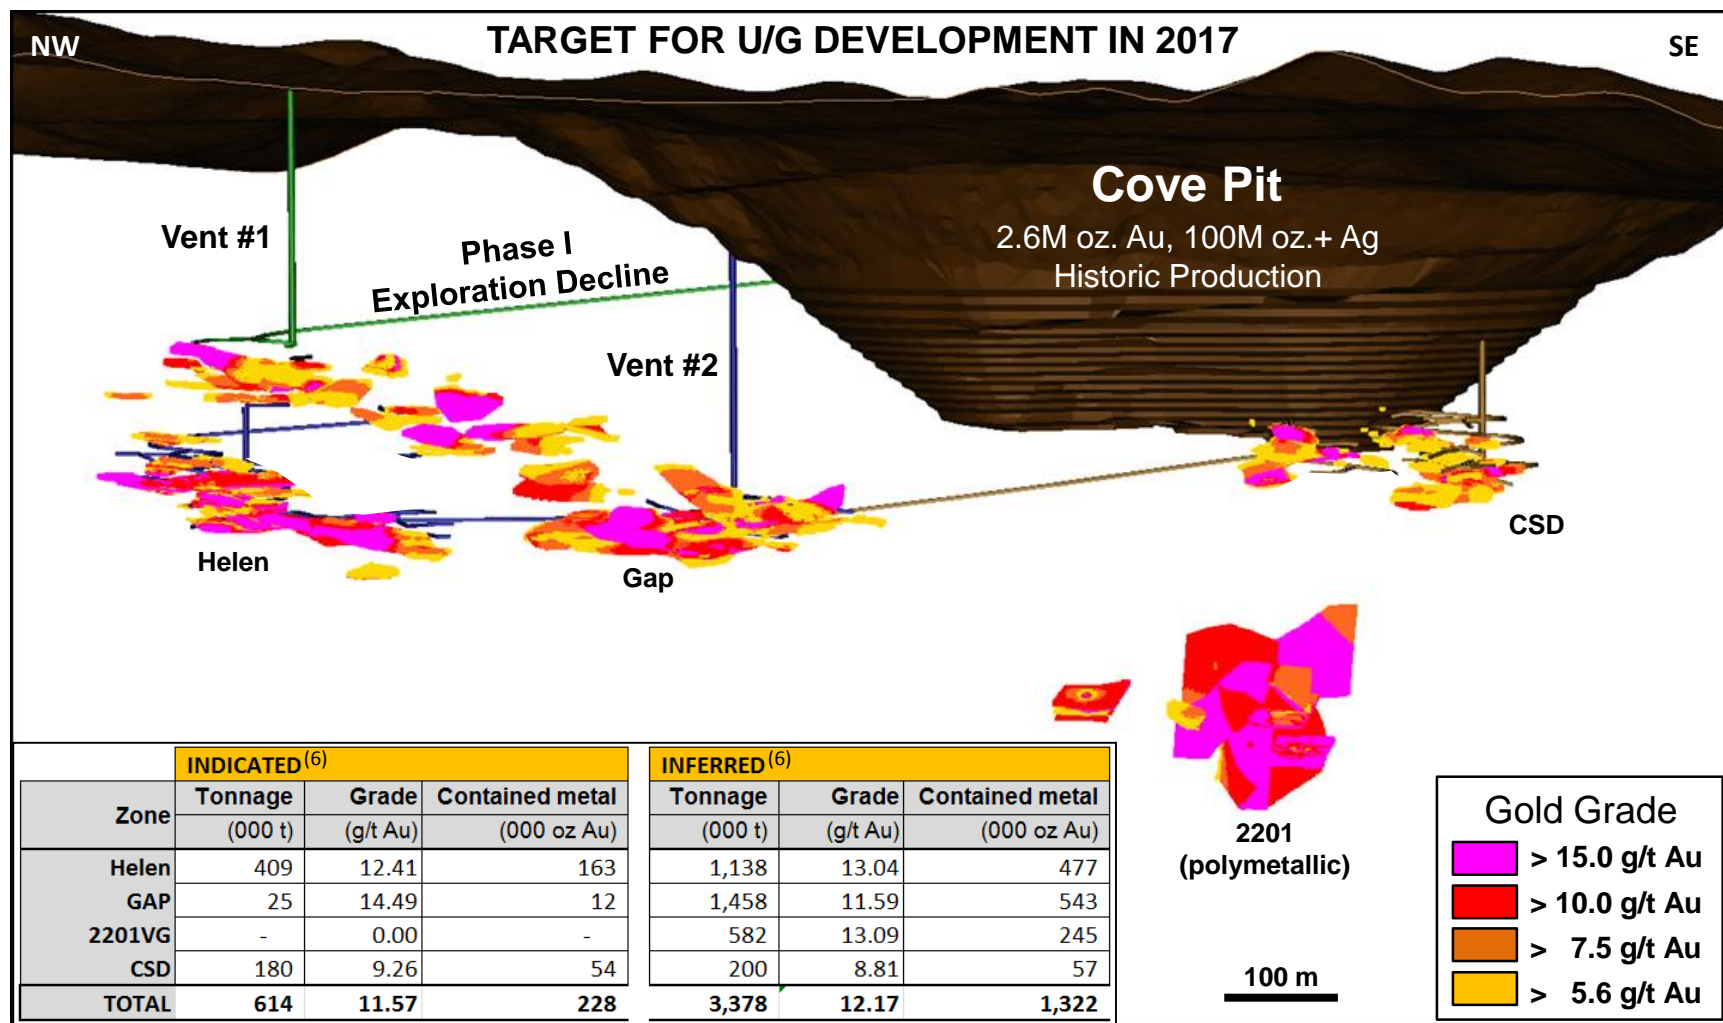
NW

TARGET FOR U/G DEVELOPMENT IN 2017

SE

Cove Pit
2.6M oz. Au, 100M oz.+ Ag
Historic Production

Vent #1

Phase I
Exploration Decline

Vent #2

Helen

Gap

CSD

2201
(polymetallic)

| Zone | INDICATED$^{(6)}$ Tonnage (000 t) | Grade (g/t Au) | Contained metal (000 oz Au) | INFERRED$^{(6)}$ Tonnage (000 t) | Grade (g/t Au) | Contained metal (000 oz Au) |
|---|---|---|---|---|---|---|
| Helen | 409 | 12.41 | 163 | 1,138 | 13.04 | 477 |
| GAP | 25 | 14.49 | 12 | 1,458 | 11.59 | 543 |
| 2201VG | - | 0.00 | - | 582 | 13.09 | 245 |
| CSD | 180 | 9.26 | 54 | 200 | 8.81 | 57 |
| TOTAL | 614 | 11.57 | 228 | 3,378 | 12.17 | 1,322 |

100 m

Gold Grade
> 15.0 g/t Au
> 10.0 g/t Au
> 7.5 g/t Au
> 5.6 g/t Au